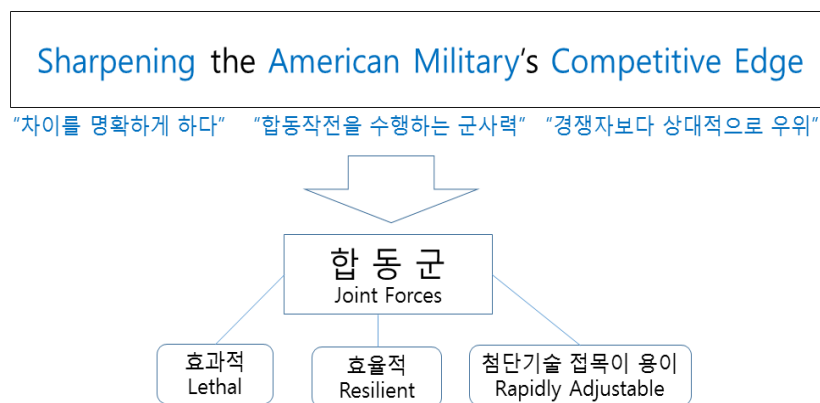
Sharpening the American Military's Competitive Edge

"차이를 명확하게 하다" "합동작전을 수행하는 군사력" "경쟁자보다 상대적으로 우위"

합 동 군
Joint Forces

효과적
Lethal

효율적
Resilient

첨단기술 접목이 용이
Rapidly Adjustable